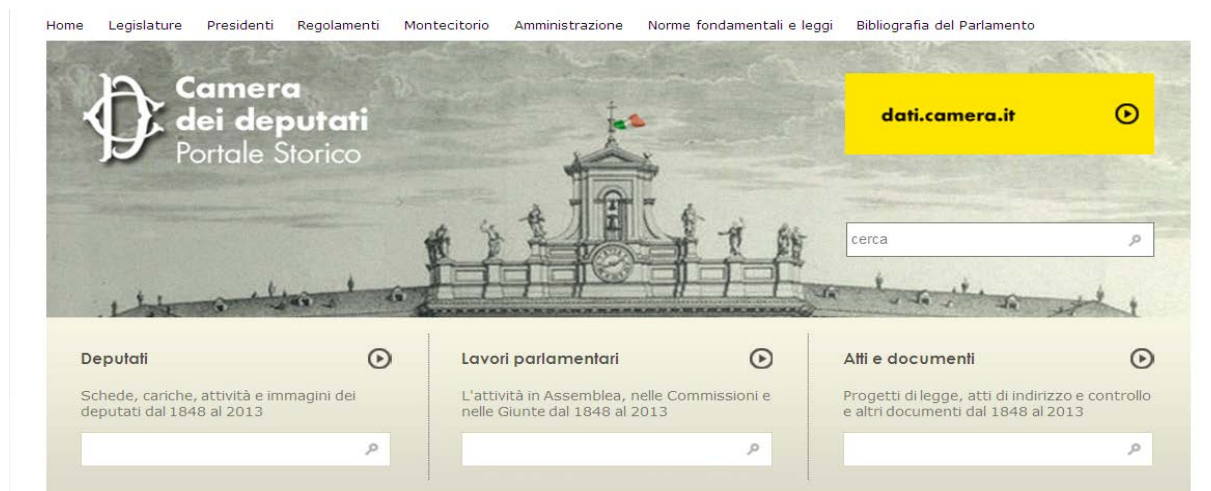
Home Legislature Presidenti Regolamenti Montecitorio Amministrazione Norme fondamentali e leggi Bibliografia del Parlamento

Camera dei deputati
Portale Storico

dati.camera.it

cerca

Deputati

Schede, cariche, attività e immagini dei deputati dal 1848 al 2013

Lavori parlamentari

L'attività in Assemblea, nelle Commissioni e nelle Giunte dal 1848 al 2013

Atti e documenti

Progetti di legge, atti di indirizzo e controllo e altri documenti dal 1848 al 2013